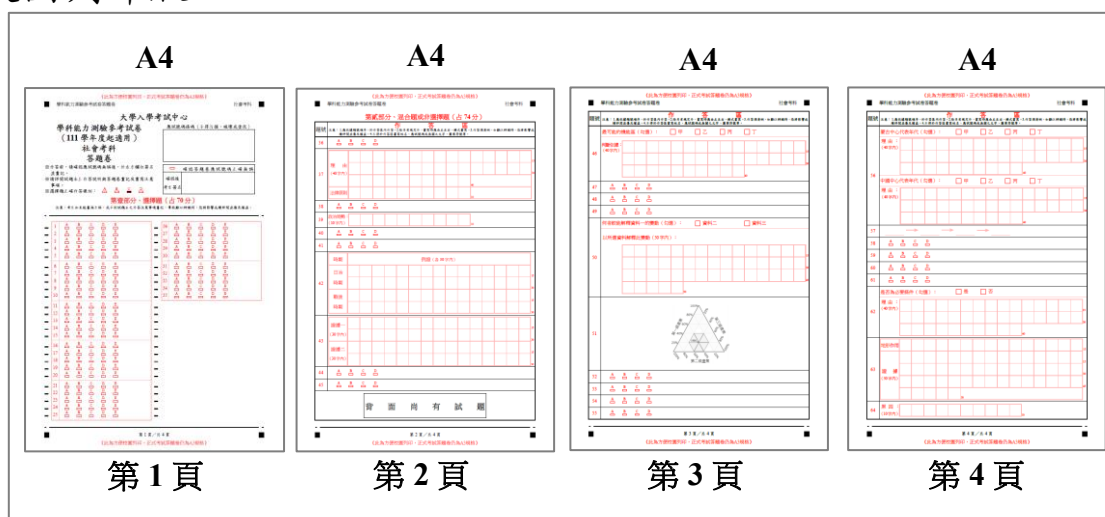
A4

大學入學考試中心
學科能力測驗參考試卷
（111 學年度起適用）
社會考科
答題卷

第壹部分：選擇題（占 70 分）

第 1 頁

A4

第貳部分：混合題或非選擇題（占 74 分）

背 面 尚 有 試 題

第 2 頁

A4

第 3 頁

A4

第 4 頁